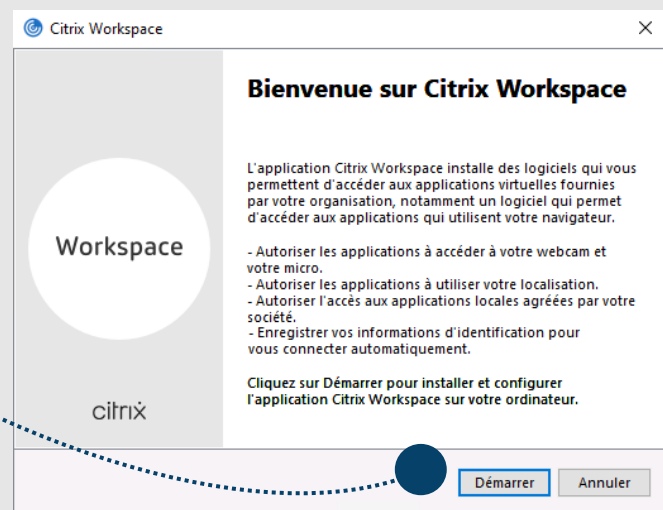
Citrix Workspace

×

Workspace

citrix

Bienvenue sur Citrix Workspace

L'application Citrix Workspace installe des logiciels qui vous permettent d'accéder aux applications virtuelles fournies par votre organisation, notamment un logiciel qui permet d'accéder aux applications qui utilisent votre navigateur.

- Autoriser les applications à accéder à votre webcam et votre micro.
- Autoriser les applications à utiliser votre localisation.
- Autoriser l'accès aux applications locales agréées par votre société.
- Enregistrer vos informations d'identification pour vous connecter automatiquement.

Cliquez sur Démarrer pour installer et configurer l'application Citrix Workspace sur votre ordinateur.

Démarrer

Annuler